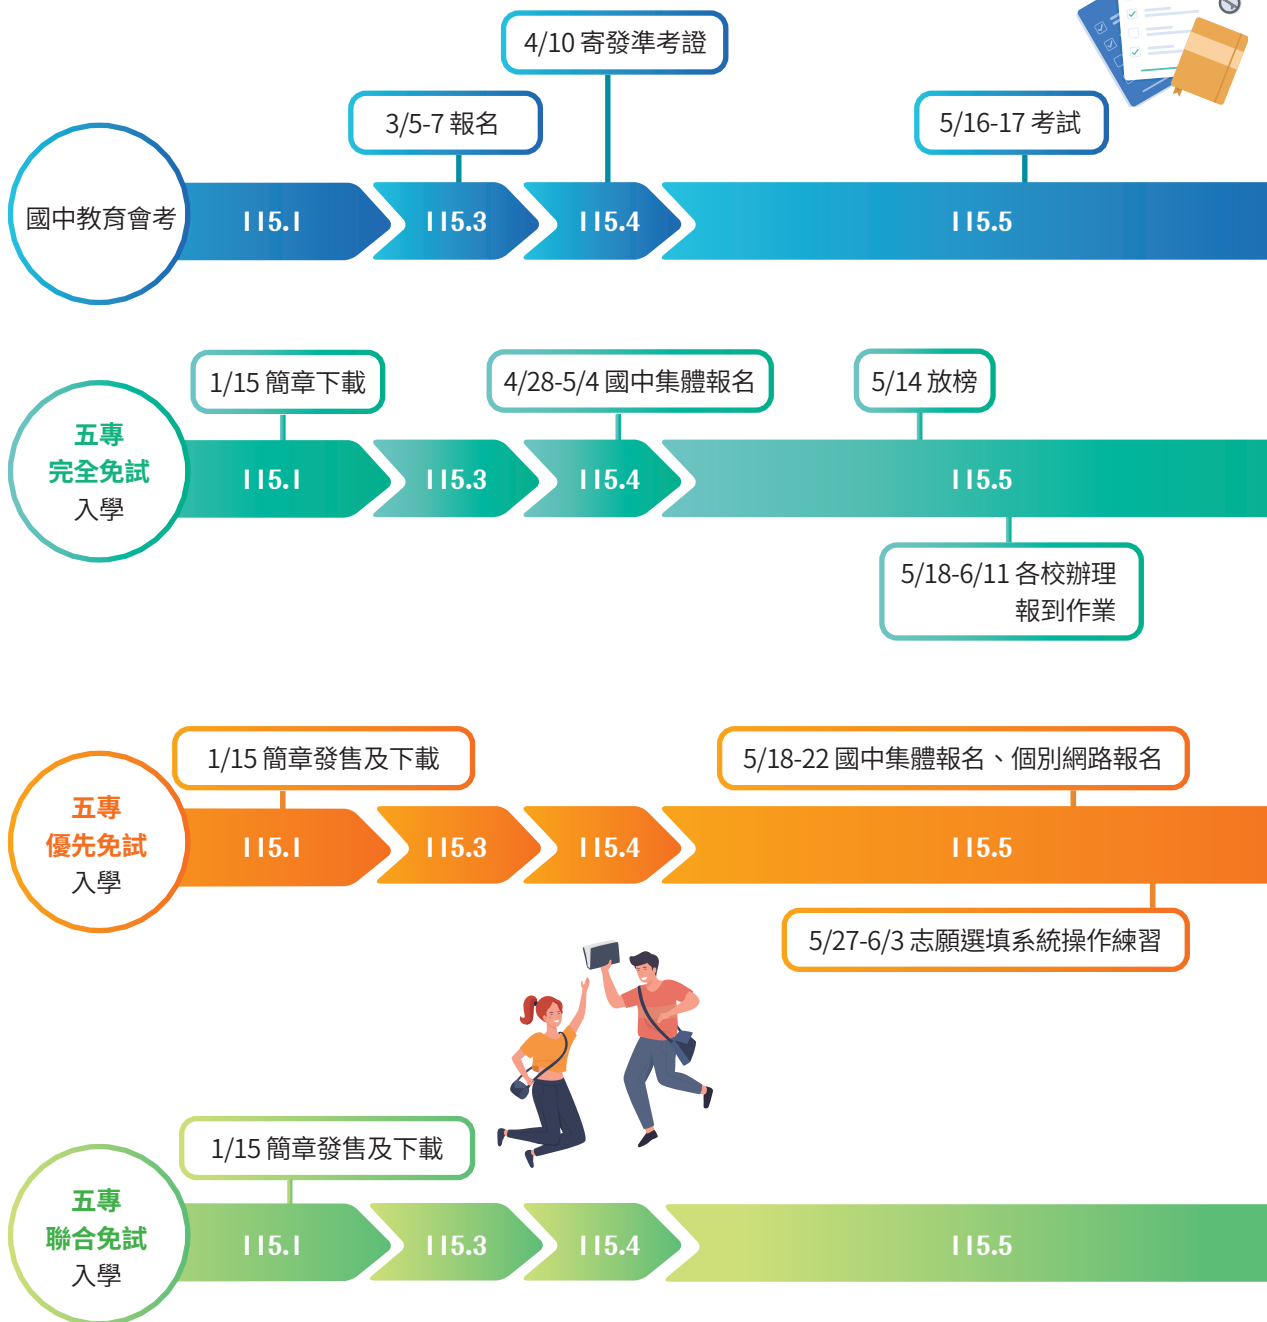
4/10 寄發準考證

3/5-7 報名

5/16-17 考試

國中教育會考

115.1

115.3

115.4

115.5

1/15 簡章下載

4/28-5/4 國中集體報名

5/14 放榜

五專
完全免試
入學

115.1

115.3

115.4

115.5

5/18-6/11 各校辦理報到作業

1/15 簡章發售及下載

5/18-22 國中集體報名、個別網路報名

五專
優先免試
入學

115.1

115.3

115.4

115.5

5/27-6/3 志願選填系統操作練習

1/15 簡章發售及下載

五專
聯合免試
入學

115.1

115.3

115.4

115.5